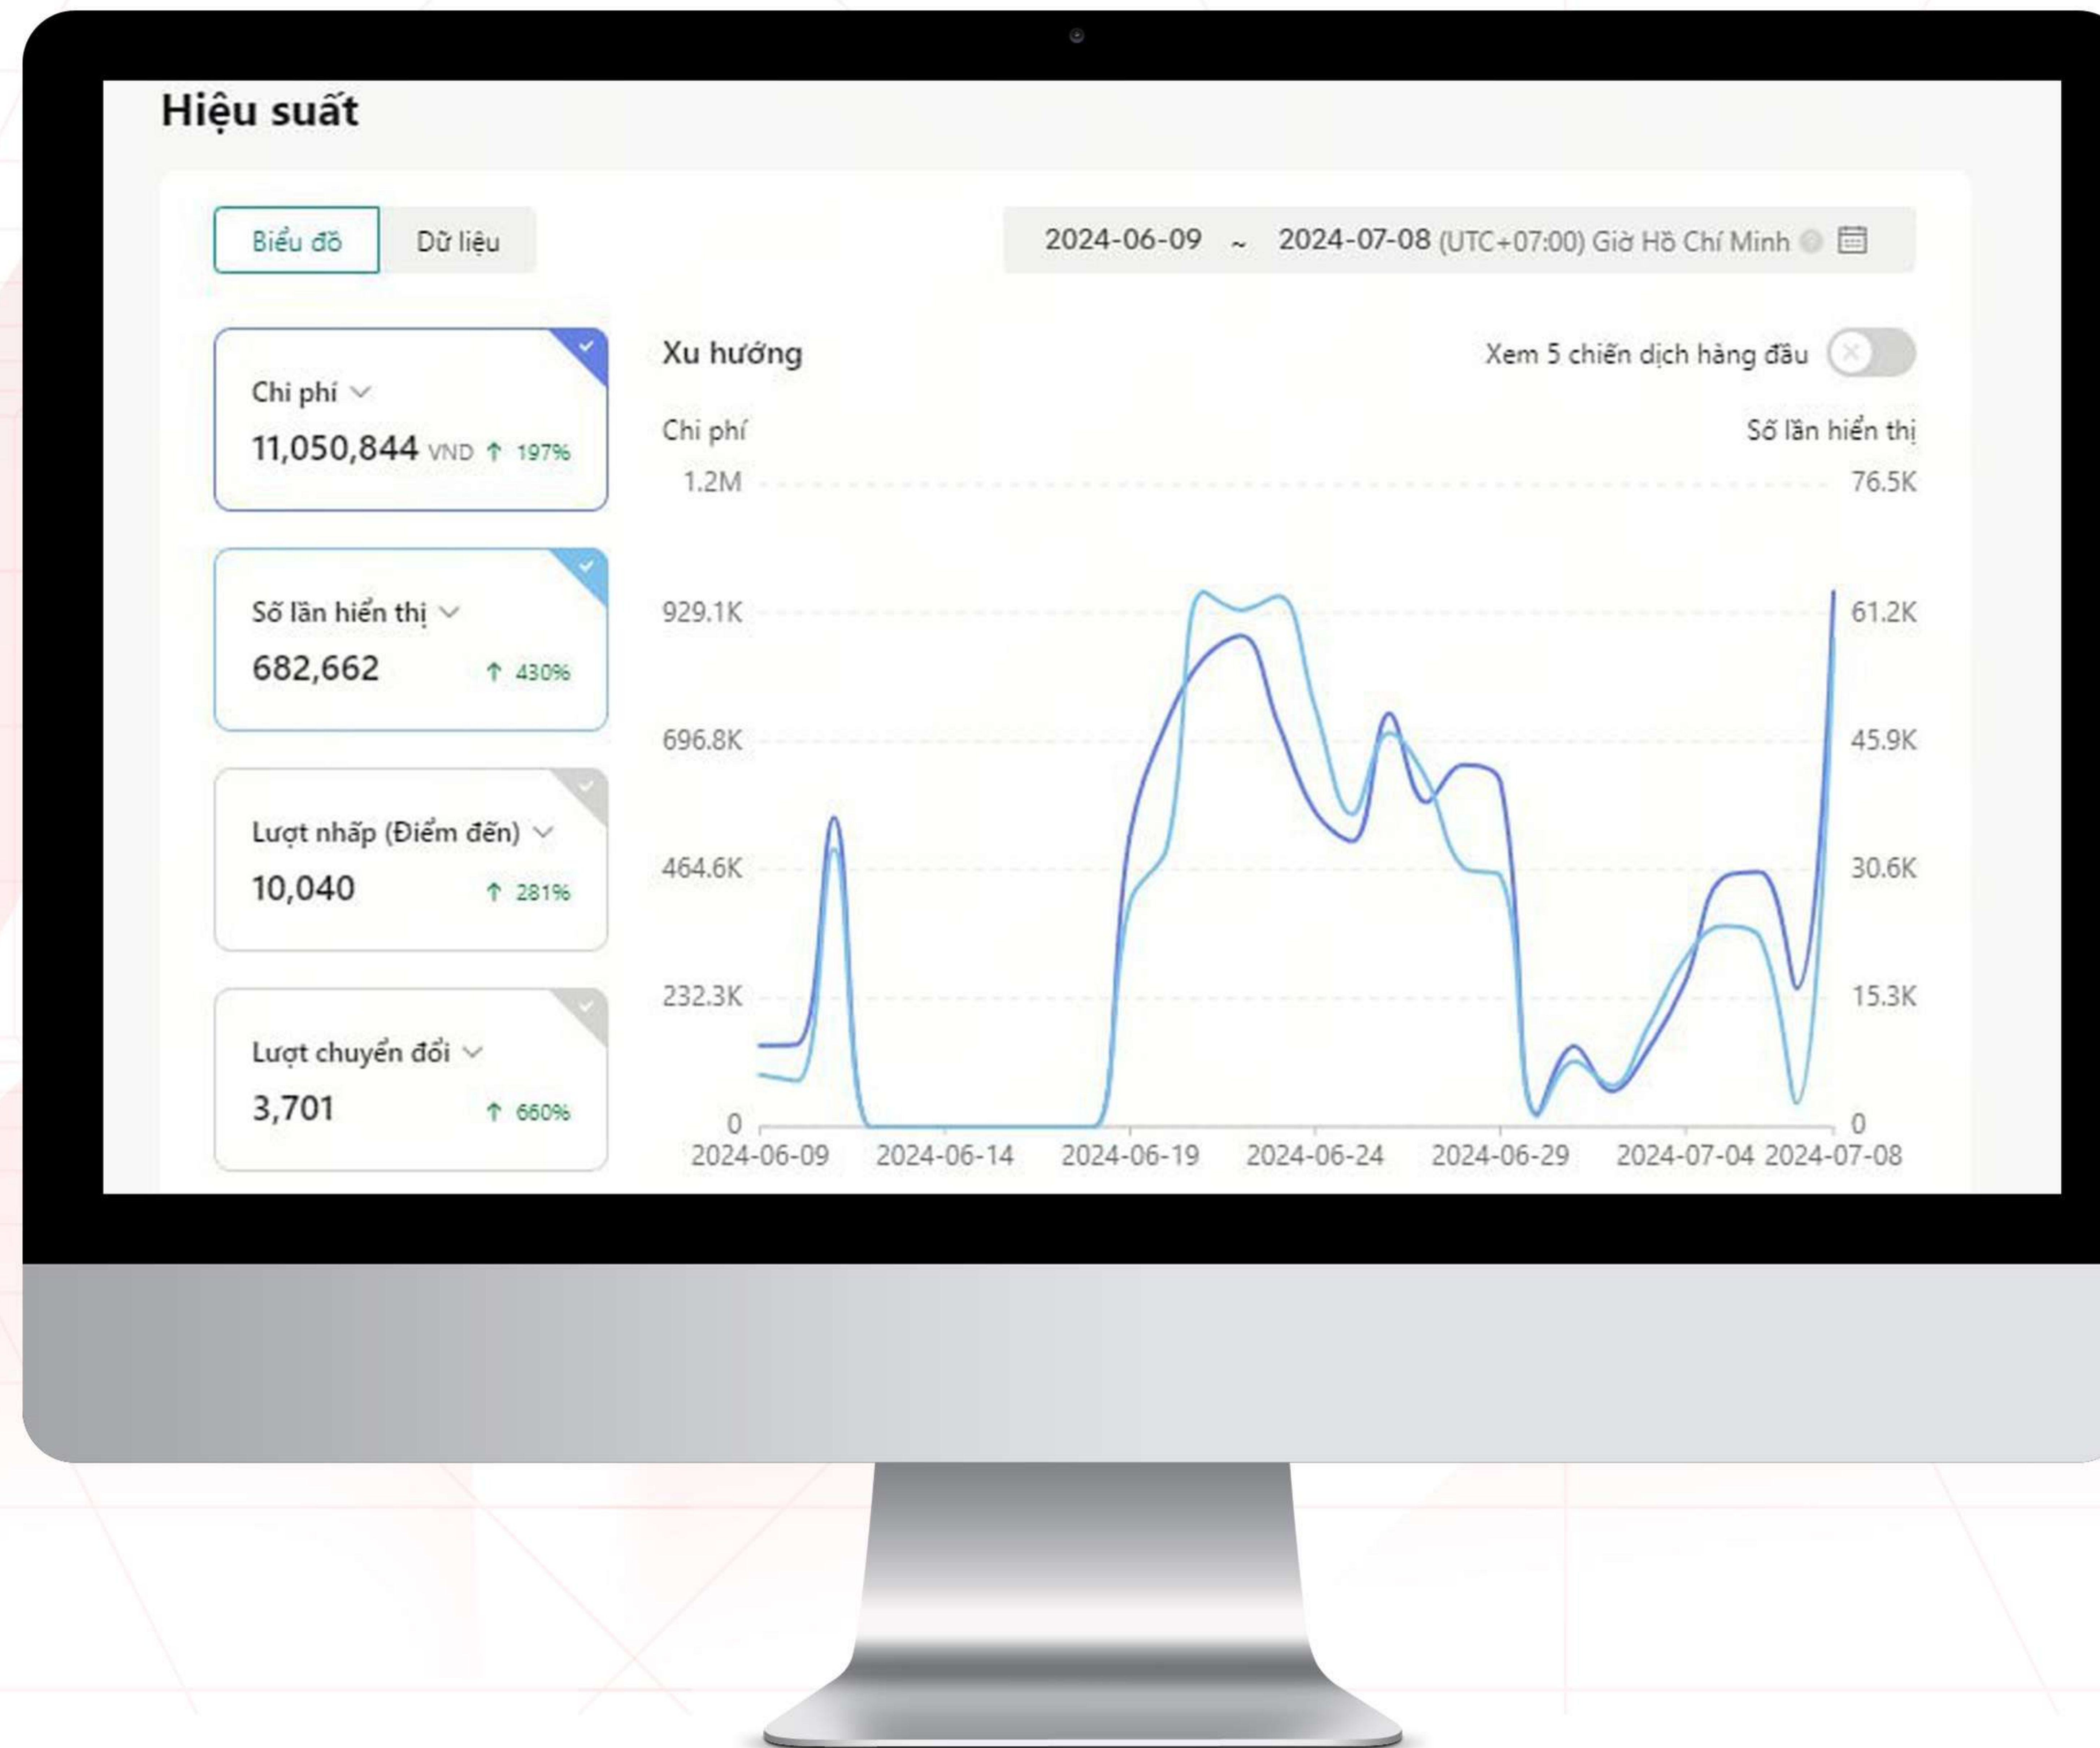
Hiệu suất

Biểu đồ Dữ liệu

2024-06-09 ~ 2024-07-08 (UTC+07:00) Giờ Hồ Chí Minh

Chi phí
11,050,844 VND ↑ 197%

Số lần hiển thị
682,662 ↑ 430%

Lượt nhấp (Điểm đến)
10,040 ↑ 281%

Lượt chuyển đổi
3,701 ↑ 660%

Xu hướng

Xem 5 chiến dịch hàng đầu

Chi phí

Số lần hiển thị

1.2M
929.1K
696.8K
464.6K
232.3K
0

76.5K
61.2K
45.9K
30.6K
15.3K
0

2024-06-09 2024-06-14 2024-06-19 2024-06-24 2024-06-29 2024-07-04 2024-07-08